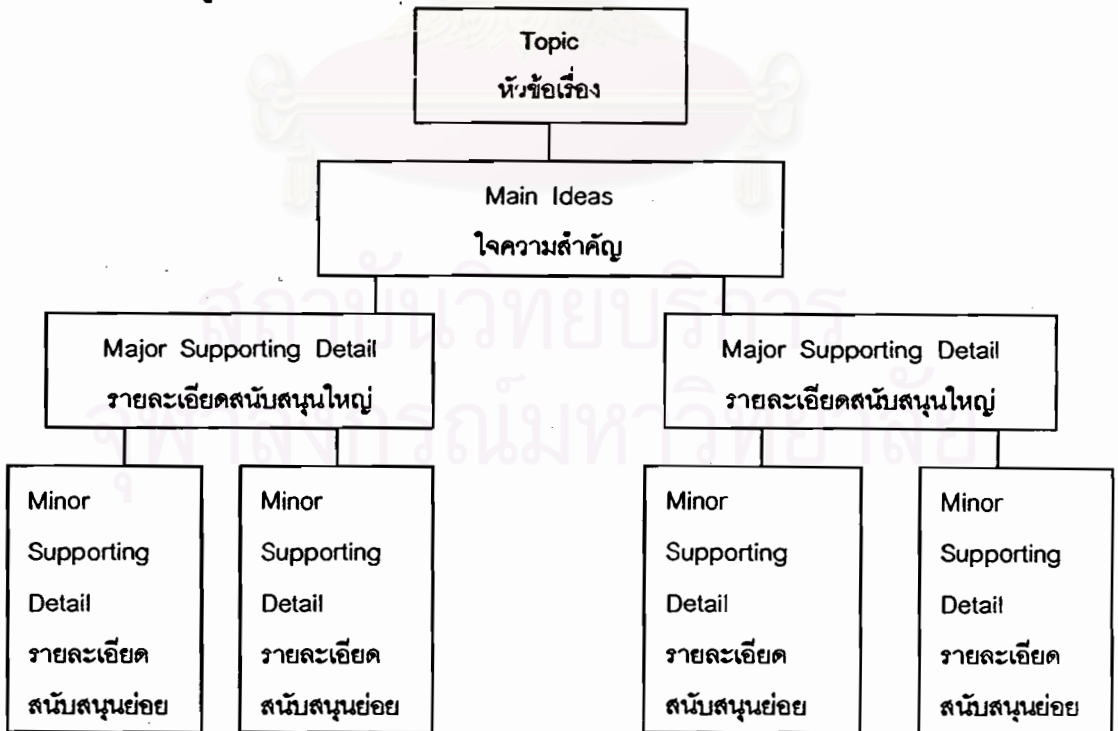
Topic
หัวข้อเรื่อง

Main Ideas
ใจความสำคัญ

Major Supporting Detail
รายละเอียดสนับสนุนใหญ่

Major Supporting Detail
รายละเอียดสนับสนุนใหญ่

Minor Supporting Detail
รายละเอียดสนับสนุนย่อย

Minor Supporting Detail
รายละเอียดสนับสนุนย่อย

Minor Supporting Detail
รายละเอียดสนับสนุนย่อย

Minor Supporting Detail
รายละเอียดสนับสนุนย่อย

สถาบันวิทยบริการ
จุฬาลงกรณ์มหาวิทยาลัย